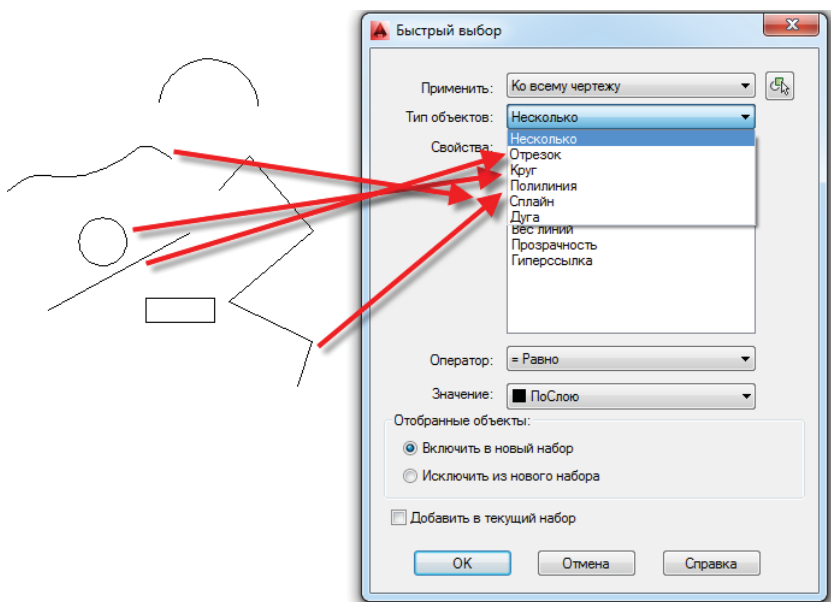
Быстрый выбор

Применить: Ко всему чертежу

Тип объектов: Несколько

Свойства:

Несколько
Отрезок
Круг
Полилиния
Сплайн
Дуга
Вес линий
Прозрачность
Гиперссылка

Оператор: = Равно

Значение: ПоСлою

Отобранные объекты:

Включить в новый набор

Исключить из нового набора

Добавить в текущий набор

ОК Отмена Справка